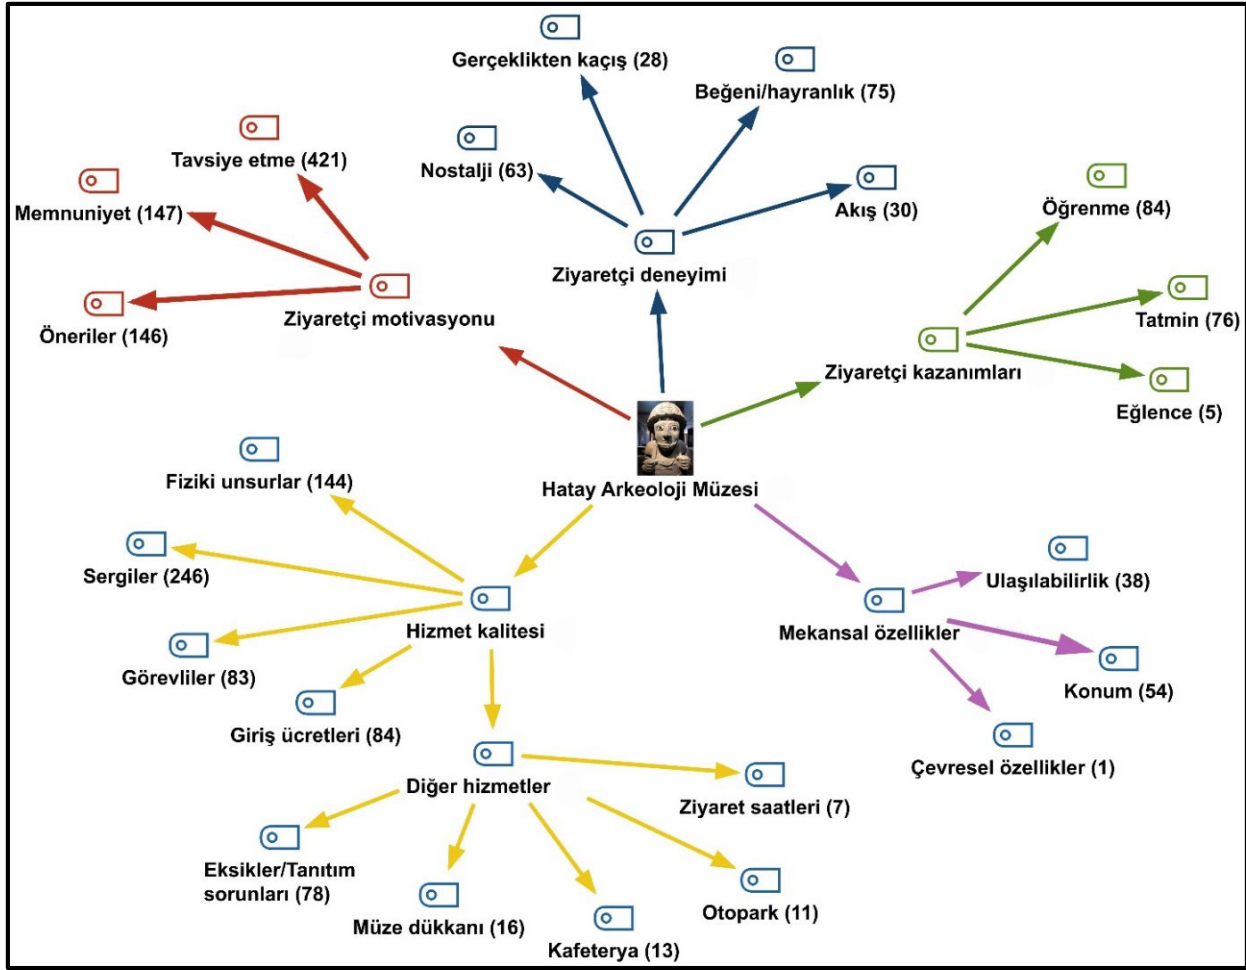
Gerçeklikten kaçış (28)

Beğeni/hayranlık (75)

Nostalji (63)

Akış (30)

Ziyaretçi deneyimi

Tavsiye etme (421)

Memnuniyet (147)

Öneriler (146)

Ziyaretçi motivasyonu

Öğrenme (84)

Tatmin (76)

Ziyaretçi kazanımları

Eğlence (5)

Hatay Arkeoloji Müzesi

Fiziki unsurlar (144)

Sergiler (246)

Hizmet kalitesi

Görevliler (83)

Giriş ücretleri (84)

Diğer hizmetler

Ziyaret saatleri (7)

Eksikler/Tanıtım sorunları (78)

Müze dükkanı (16)

Kafeterya (13)

Otopark (11)

Mekansal özellikler

Ulaşılabilirlik (38)

Konum (54)

Çevresel özellikler (1)